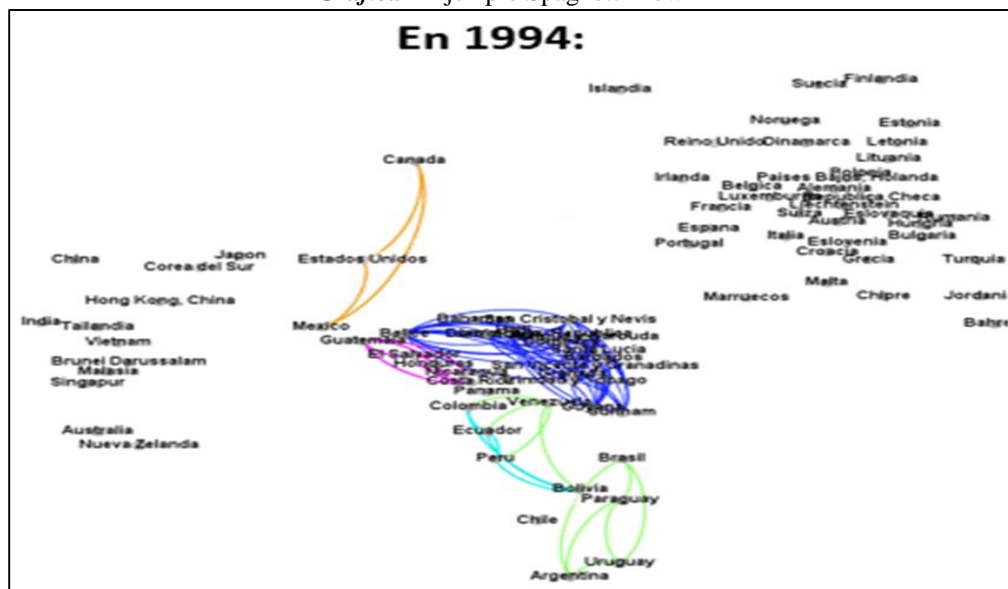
En 1994:

Islandia
Suecia Finlandia
Noruega Estonia
Reino Unido Dinamarca Letonia
Lituania
Irlanda Paises Bajos Holanda
Belgica Alemania
Luxemburgo Republica Checa
Francia Liechtenstein
Suiza Eslovaquia
Austria Hungria Rumania
Espana
Portugal Italia Eslovenia Bulgaria
Croacia
Grecia Turquia
Malta
Marruecos Chipre Jordani
Bahre

Canada
China Japon Corea del Sur Estados Unidos
Hong Kong, China
India Tailandia Mexico
Vietnam
Guatemala
Brunei Darussalam
Malasia
Singapur
Belice
El Salvador
Honduras
Costa Rica
Panama
Colombia
Venezuela
Barbados
Cristobal y Nevis
Antigua y Barbuda
Santa Lucia
Granadinas
Trinidad y Tabago
Suriname
Australia
Nueva Zelanda
Ecuador
Peru
Brasil
Bolivia
Paraguay
Chile
Uruguay
Argentina